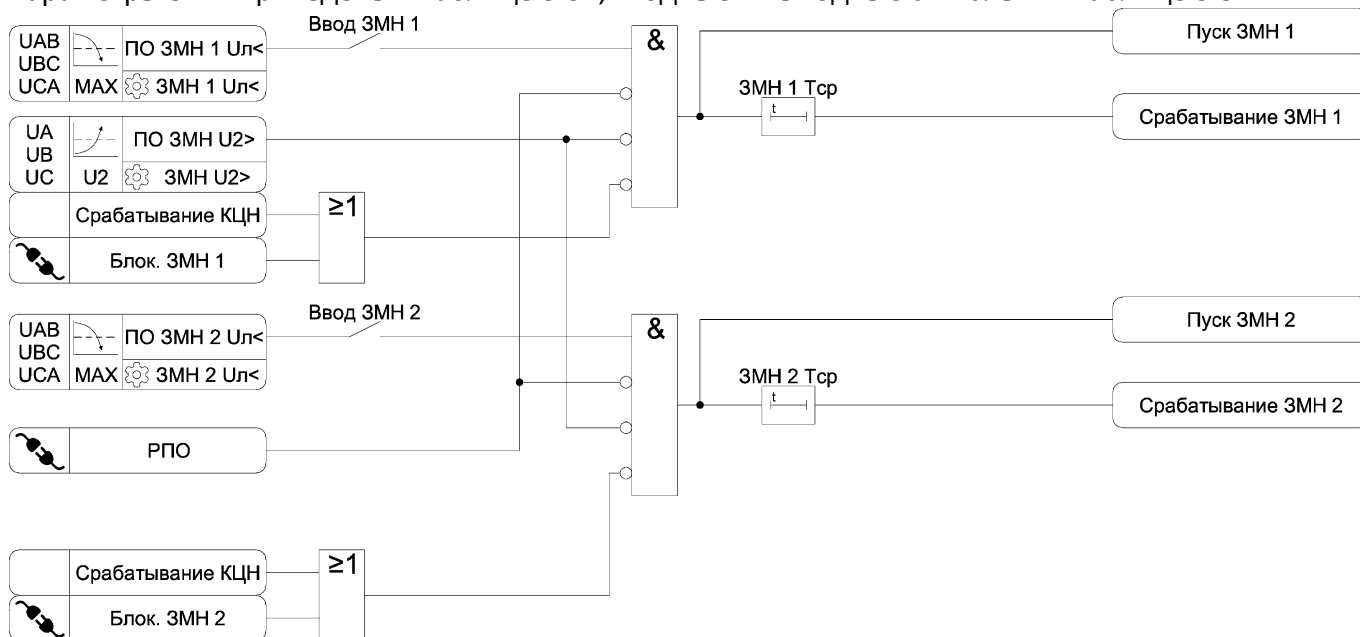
UAB
UBC
UCA
MAX
ПО ЗМН 1 Uл<
ЗМН 1 Uл<
Ввод ЗМН 1
&
Пуск ЗМН 1
ЗМН 1 Тср
t
Срабатывание ЗМН 1

UA
UB
UC
U2
ПО ЗМН U2>
ЗМН U2>

Срабатывание КЦН
≥1
Блок. ЗМН 1

UAB
UBC
UCA
MAX
ПО ЗМН 2 Uл<
ЗМН 2 Uл<
Ввод ЗМН 2
&
Пуск ЗМН 2
ЗМН 2 Тср
t
Срабатывание ЗМН 2

РПО

Срабатывание КЦН
≥1
Блок. ЗМН 2